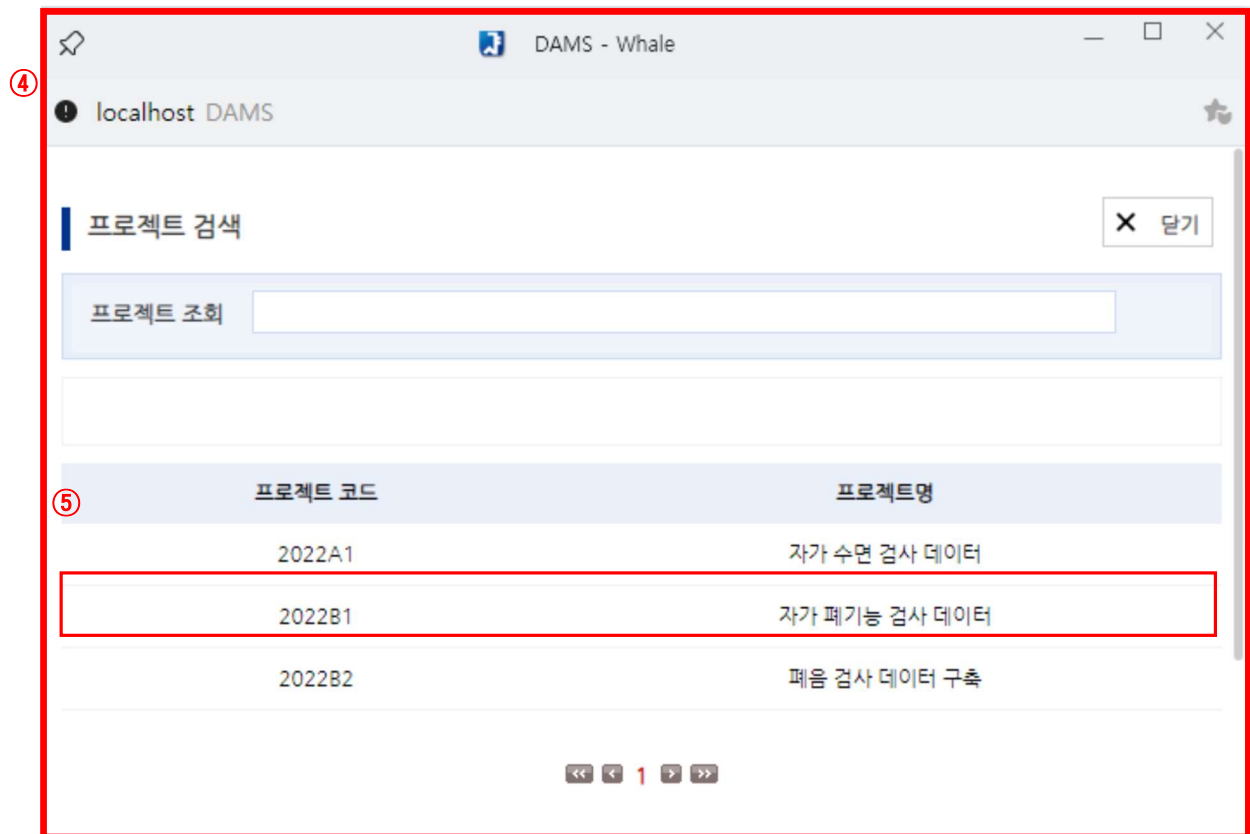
④

DAMS - Whale

localhost DAMS

프로젝트 검색

✕ 닫기

프로젝트 조회

⑤

| 프로젝트 코드 | 프로젝트명 |
|---|---|
| 2022A1 | 자가 수면 검사 데이터 |
| 2022B1 | 자가 폐기능 검사 데이터 |
| 2022B2 | 폐음 검사 데이터 구축 |

1